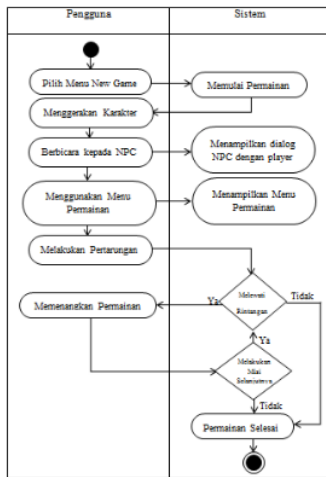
Pengguna

Sistem

Pilih Menu New Game

Memulai Permainan

Menggerakan Karakter

Berbicara kepada NPC

Menampilkan dialog NPC dengan player

Menggunakan Menu Permainan

Menampilkan Menu Permainan

Melakukan Pertarungan

Memenangkan Permainan

Ya

Melewati Rintangan

Tidak

Ya

Melakukan Misi Selanjutnya

Tidak

Permainan Selesai